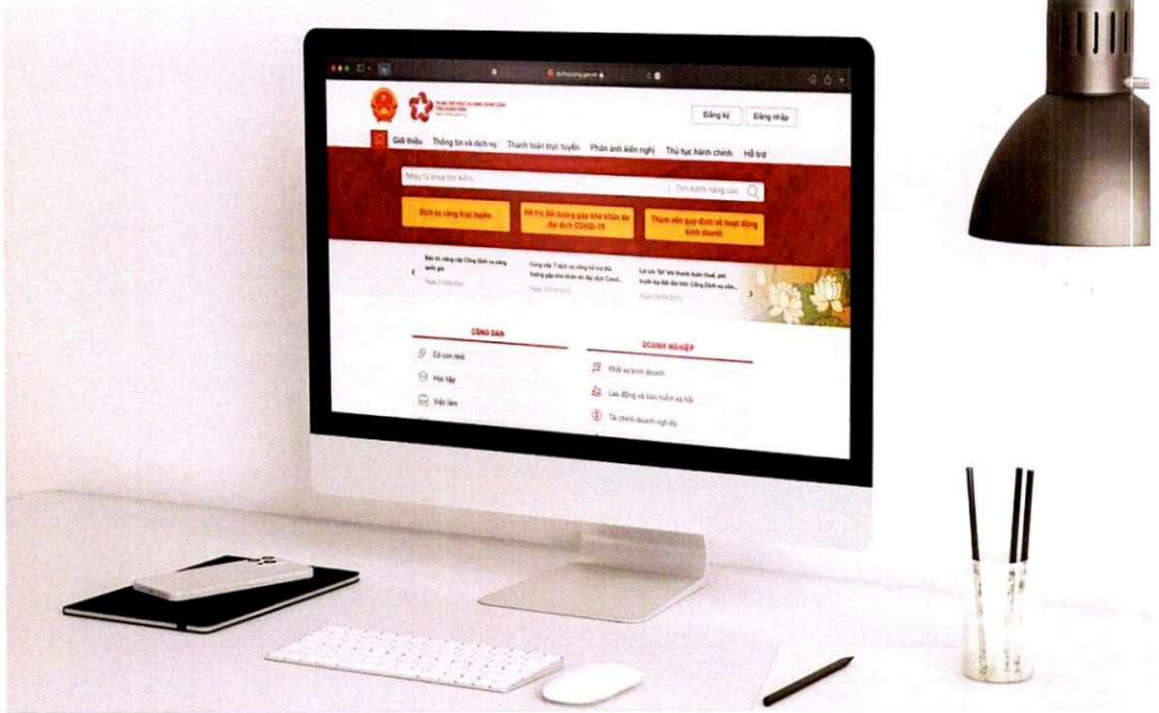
dichvucong.gov.vn

Đăng ký   Đăng nhập

Giới thiệu   Thông tin và dịch vụ   Thanh toán trực tuyến   Phản ánh kiến nghị   Thủ tục hành chính   Hỗ trợ

Nhập từ khóa tìm kiếm   Tìm kiếm nâng cao

Dịch vụ công trực tuyến   Hỗ trợ đối tượng gặp khó khăn do đại dịch COVID-19   Tham vấn quy định về hoạt động kinh doanh

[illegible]   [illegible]   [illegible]

CÔNG DÂN
Có con nhỏ
Học tập
Việc làm

DOANH NGHIỆP
Khởi sự kinh doanh
Lao động và bảo hiểm xã hội
Tài chính doanh nghiệp